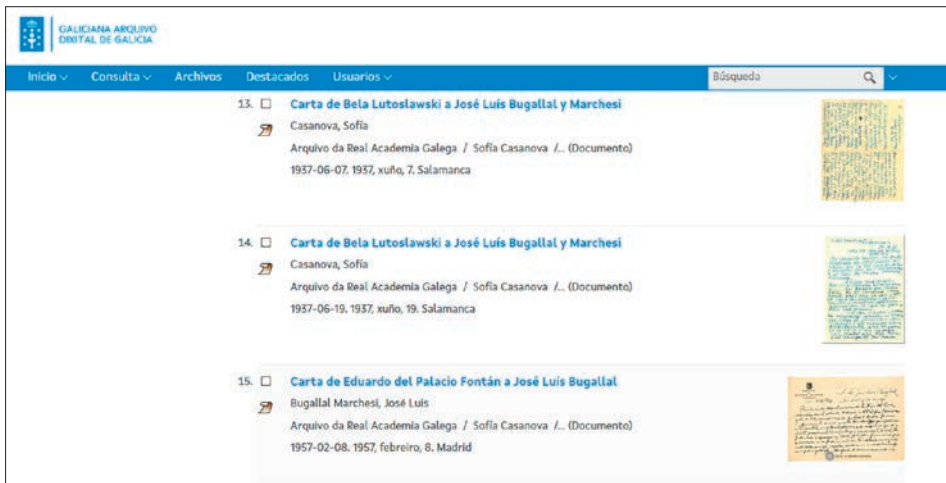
GALICIANA ARQUIVO DIXITAL DE GALICIA

Inicio ∨ Consulta ∨ Archivos Destacados Usuarios ∨ Búsqueda

13. ☐ Carta de Bela Lutoslawski a José Luis Bugallal y Marchesi
Casanova, Sofía
Arquivo da Real Academia Galega / Sofía Casanova /... (Documento)
1937-06-07. 1937, xuño, 7. Salamanca

14. ☐ Carta de Bela Lutoslawski a José Luis Bugallal y Marchesi
Casanova, Sofía
Arquivo da Real Academia Galega / Sofía Casanova /... (Documento)
1937-06-19. 1937, xuño, 19. Salamanca

15. ☐ Carta de Eduardo del Palacio Fontán a José Luis Bugallal
Bugallal Marchesi, José Luis
Arquivo da Real Academia Galega / Sofía Casanova /... (Documento)
1957-02-08. 1957, febreiro, 8. Madrid